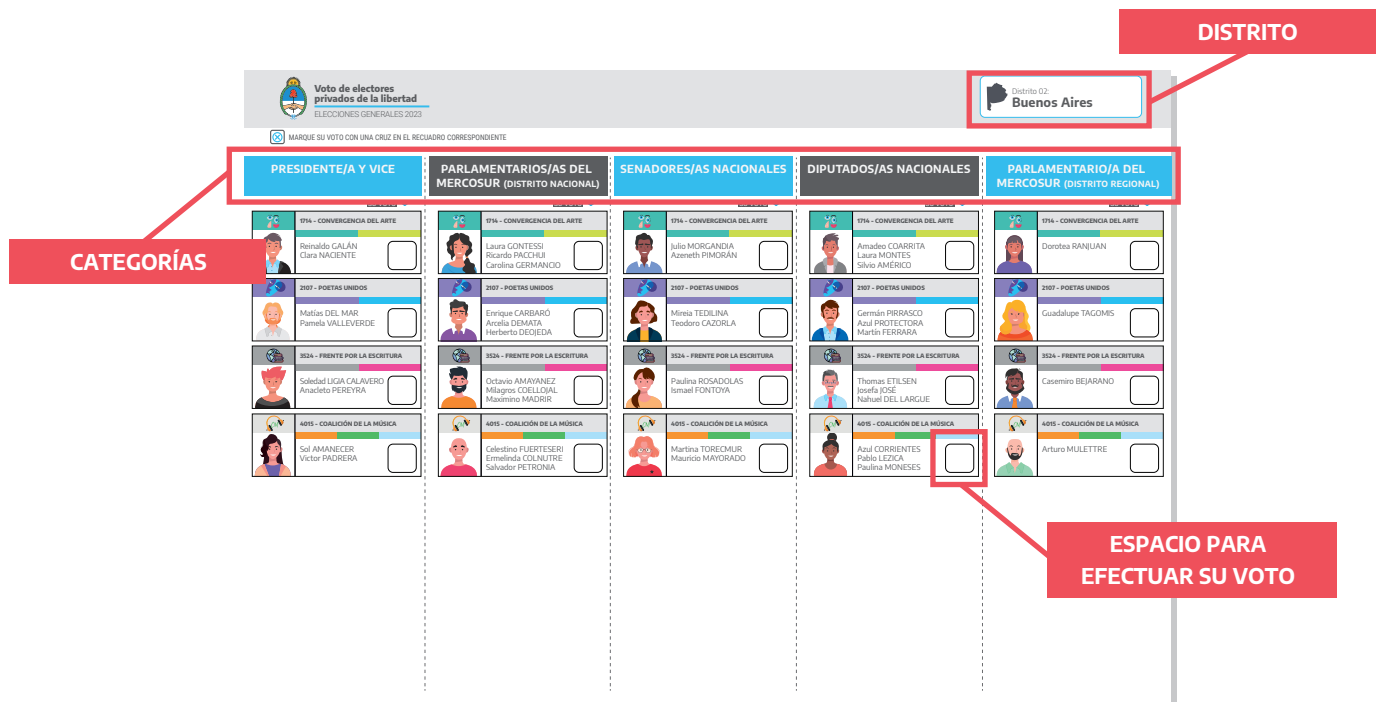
DISTRITO

Voto de electores privados de la libertad
ELECCIONES GENERALES 2023

Distrito 02:
Buenos Aires

MARQUE SU VOTO CON UNA CRUZ EN EL RECUADRO CORRESPONDIENTE

PRESIDENTE/A Y VICE

1714 - CONVERGENCIA DEL ARTE
Reinaldo GALÁN
Clara NACIENTE

2107 - POETAS UNIDOS
Matías DEL MAR
Pamela VALLEVERDE

3524 - FRENTE POR LA ESCRITURA
Soledad LIGIA CALAVERO
Anacleto PEREYRA

4015 - COALICIÓN DE LA MÚSICA
Sol AMANECER
Victor PADRERA

PARLAMENTARIOS/AS DEL MERCOSUR (DISTRITO NACIONAL)

1714 - CONVERGENCIA DEL ARTE
Laura GONTESSI
Ricardo PACCHUI
Carolina GERMANCIO

2107 - POETAS UNIDOS
Enrique CARBARÓ
Arcelia DEMATA
Herberto DEOJEDA

3524 - FRENTE POR LA ESCRITURA
Octavio AMAYANEZ
Milagros COELLOJAL
Maximino MADRIR

4015 - COALICIÓN DE LA MÚSICA
Celestino FUERTESERI
Ermelinda COLNUTRE
Salvador PETRONIA

SENADORES/AS NACIONALES

1714 - CONVERGENCIA DEL ARTE
Julio MORGANDIA
Azeneth PIMORÁN

2107 - POETAS UNIDOS
Mireia TEDILINA
Teodoro CAZORLA

3524 - FRENTE POR LA ESCRITURA
Paulina ROSADOLAS
Ismael FONTOYA

4015 - COALICIÓN DE LA MÚSICA
Martina TORECMUR
Mauricio MAYORADO

DIPUTADOS/AS NACIONALES

1714 - CONVERGENCIA DEL ARTE
Amadeo COARRITA
Laura MONTES
Silvio AMÉRICO

2107 - POETAS UNIDOS
Germán PIRRASCO
Azul PROTECTORA
Martín FERRARA

3524 - FRENTE POR LA ESCRITURA
Thomas ETILSEN
Josefa JOSÉ
Nahuel DEL LARGUE

4015 - COALICIÓN DE LA MÚSICA
Azul CORRIENTES
Pablo LEZICA
Paulina MONESES

PARLAMENTARIO/A DEL MERCOSUR (DISTRITO REGIONAL)

1714 - CONVERGENCIA DEL ARTE
Dorotea RANJUAN

2107 - POETAS UNIDOS
Guadalupe TAGOMIS

3524 - FRENTE POR LA ESCRITURA
Caseniro BEJARANO

4015 - COALICIÓN DE LA MÚSICA
Arturo MULETTRE

CATEGORÍAS

ESPACIO PARA EFECTUAR SU VOTO